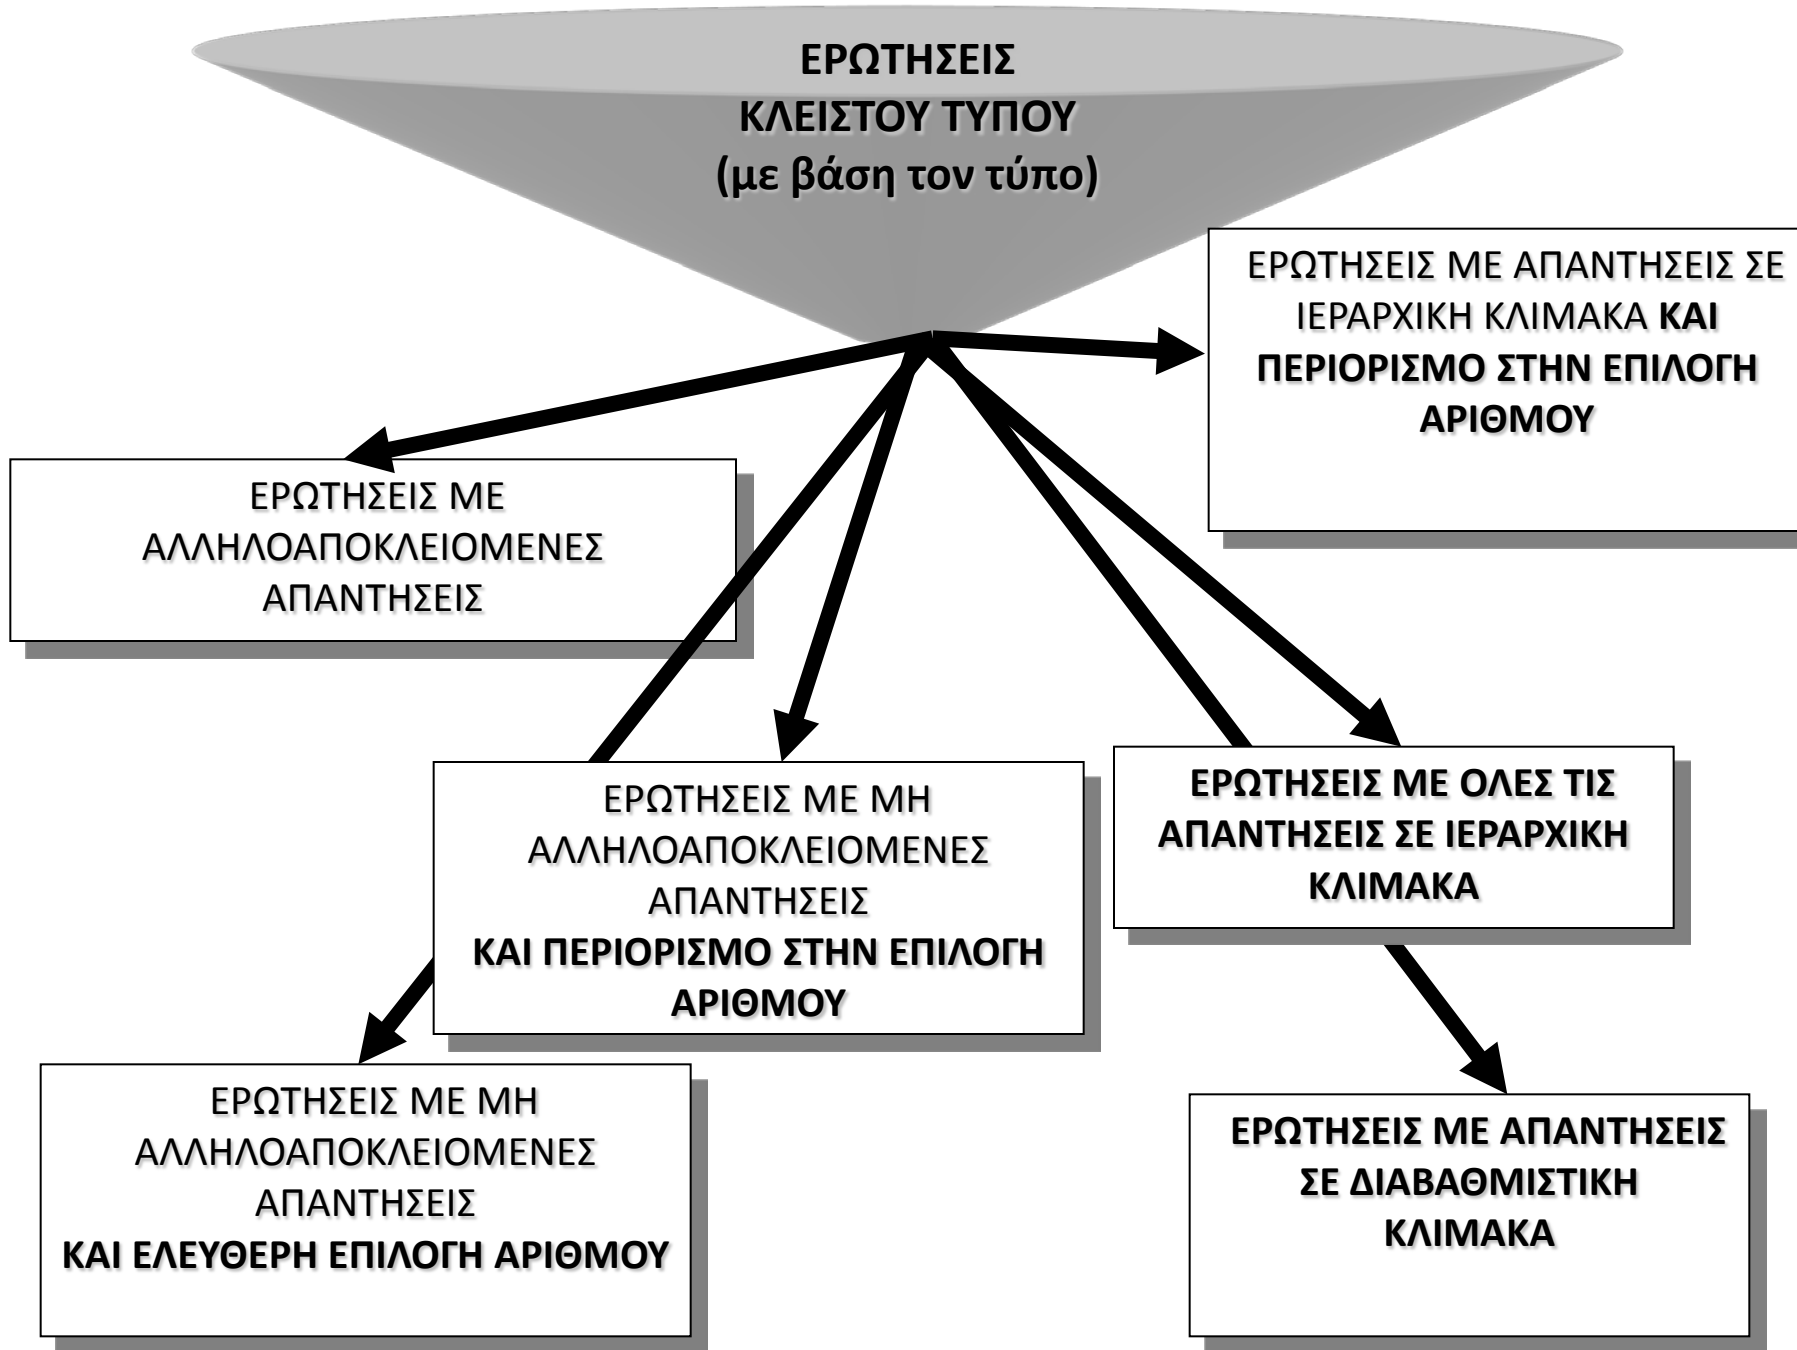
ΕΡΩΤΗΣΕΙΣ ΚΛΕΙΣΤΟΥ ΤΥΠΟΥ (με βάση τον τύπο)

ΕΡΩΤΗΣΕΙΣ ΜΕ ΑΠΑΝΤΗΣΕΙΣ ΣΕ ΙΕΡΑΡΧΙΚΗ ΚΛΙΜΑΚΑ ΚΑΙ ΠΕΡΙΟΡΙΣΜΟ ΣΤΗΝ ΕΠΙΛΟΓΗ ΑΡΙΘΜΟΥ

ΕΡΩΤΗΣΕΙΣ ΜΕ ΑΛΛΗΛΟΑΠΟΚΛΕΙΟΜΕΝΕΣ ΑΠΑΝΤΗΣΕΙΣ

ΕΡΩΤΗΣΕΙΣ ΜΕ ΜΗ ΑΛΛΗΛΟΑΠΟΚΛΕΙΟΜΕΝΕΣ ΑΠΑΝΤΗΣΕΙΣ ΚΑΙ ΠΕΡΙΟΡΙΣΜΟ ΣΤΗΝ ΕΠΙΛΟΓΗ ΑΡΙΘΜΟΥ

ΕΡΩΤΗΣΕΙΣ ΜΕ ΟΛΕΣ ΤΙΣ ΑΠΑΝΤΗΣΕΙΣ ΣΕ ΙΕΡΑΡΧΙΚΗ ΚΛΙΜΑΚΑ

ΕΡΩΤΗΣΕΙΣ ΜΕ ΜΗ ΑΛΛΗΛΟΑΠΟΚΛΕΙΟΜΕΝΕΣ ΑΠΑΝΤΗΣΕΙΣ ΚΑΙ ΕΛΕΥΘΕΡΗ ΕΠΙΛΟΓΗ ΑΡΙΘΜΟΥ

ΕΡΩΤΗΣΕΙΣ ΜΕ ΑΠΑΝΤΗΣΕΙΣ ΣΕ ΔΙΑΒΑΘΜΙΣΤΙΚΗ ΚΛΙΜΑΚΑ